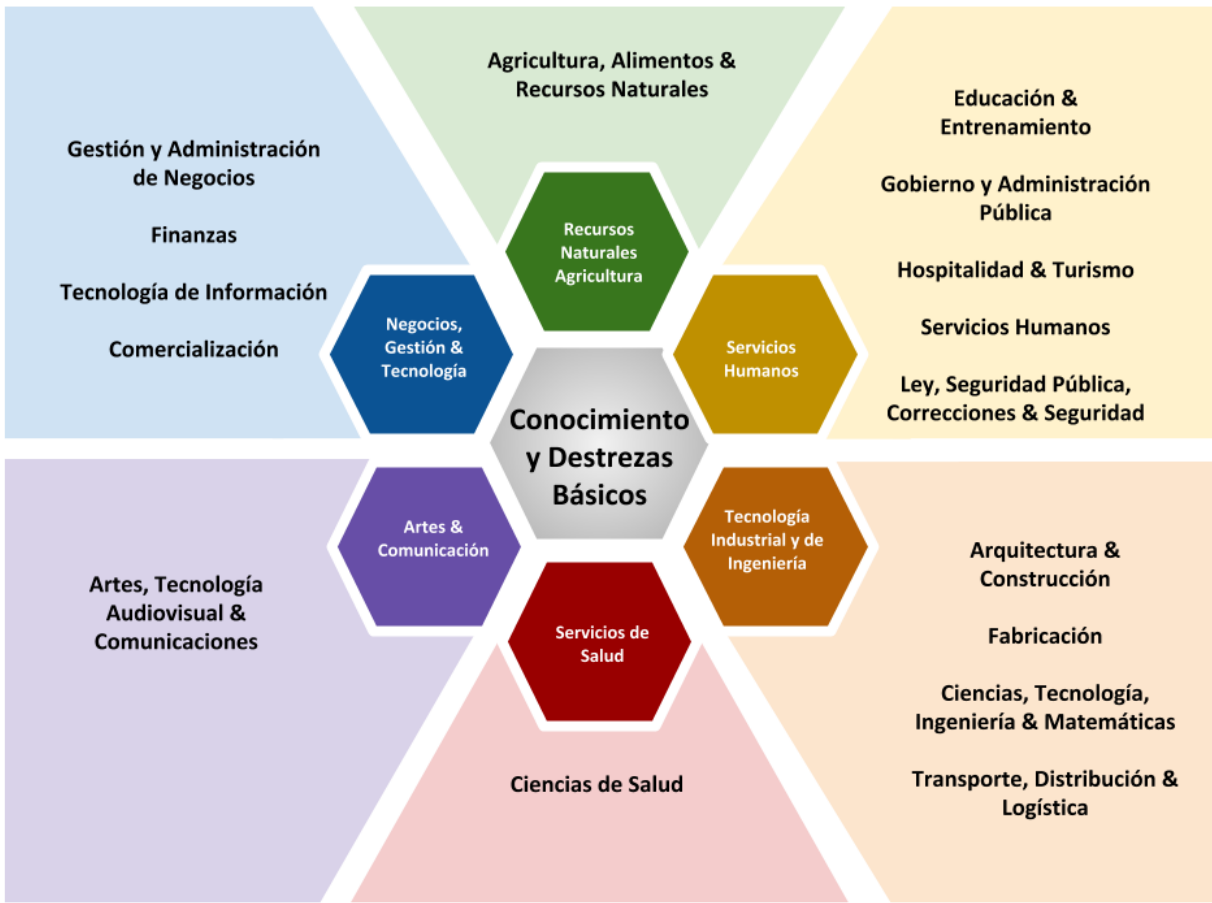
Agricultura, Alimentos & Recursos Naturales

Gestión y Administración de Negocios

Finanzas

Tecnología de Información

Comercialización

Educación & Entrenamiento

Gobierno y Administración Pública

Hospitalidad & Turismo

Servicios Humanos

Ley, Seguridad Pública, Correcciones & Seguridad

Recursos Naturales Agricultura

Negocios, Gestión & Tecnología

Servicios Humanos

Conocimiento y Destrezas Básicos

Artes & Comunicación

Tecnología Industrial y de Ingeniería

Servicios de Salud

Artes, Tecnología Audiovisual & Comunicaciones

Arquitectura & Construcción

Fabricación

Ciencias, Tecnología, Ingeniería & Matemáticas

Transporte, Distribución & Logística

Ciencias de Salud